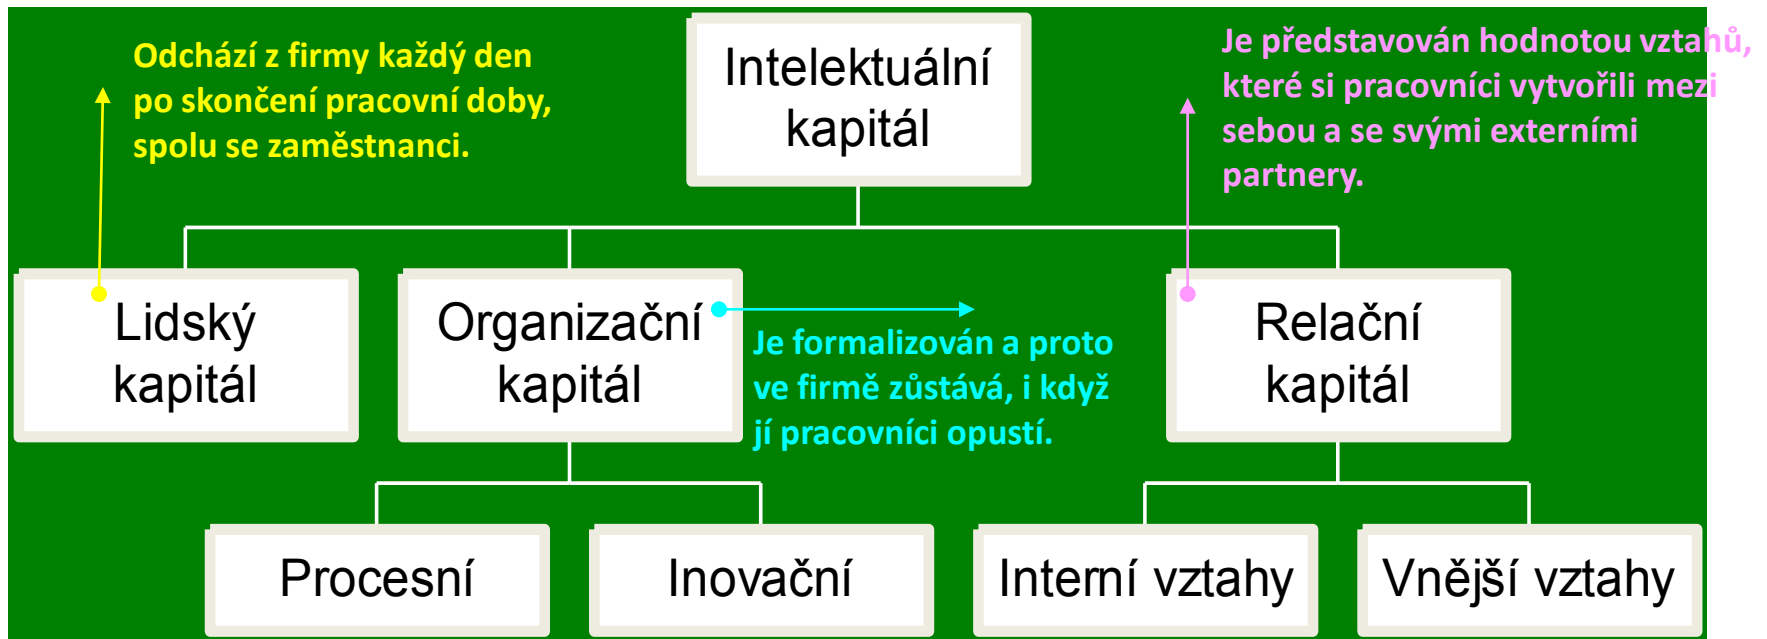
Odchází z firmy každý den po skončení pracovní doby, spolu se zaměstnanci.

Intelektuální kapitál

Je představován hodnotou vztahů, které si pracovníci vytvořili mezi sebou a se svými externími partnery.

Lidský kapitál

Organizační kapitál

Je formalizován a proto ve firmě zůstává, i když jí pracovníci opustí.

Relační kapitál

Procesní

Inovační

Interní vztahy

Vnější vztahy